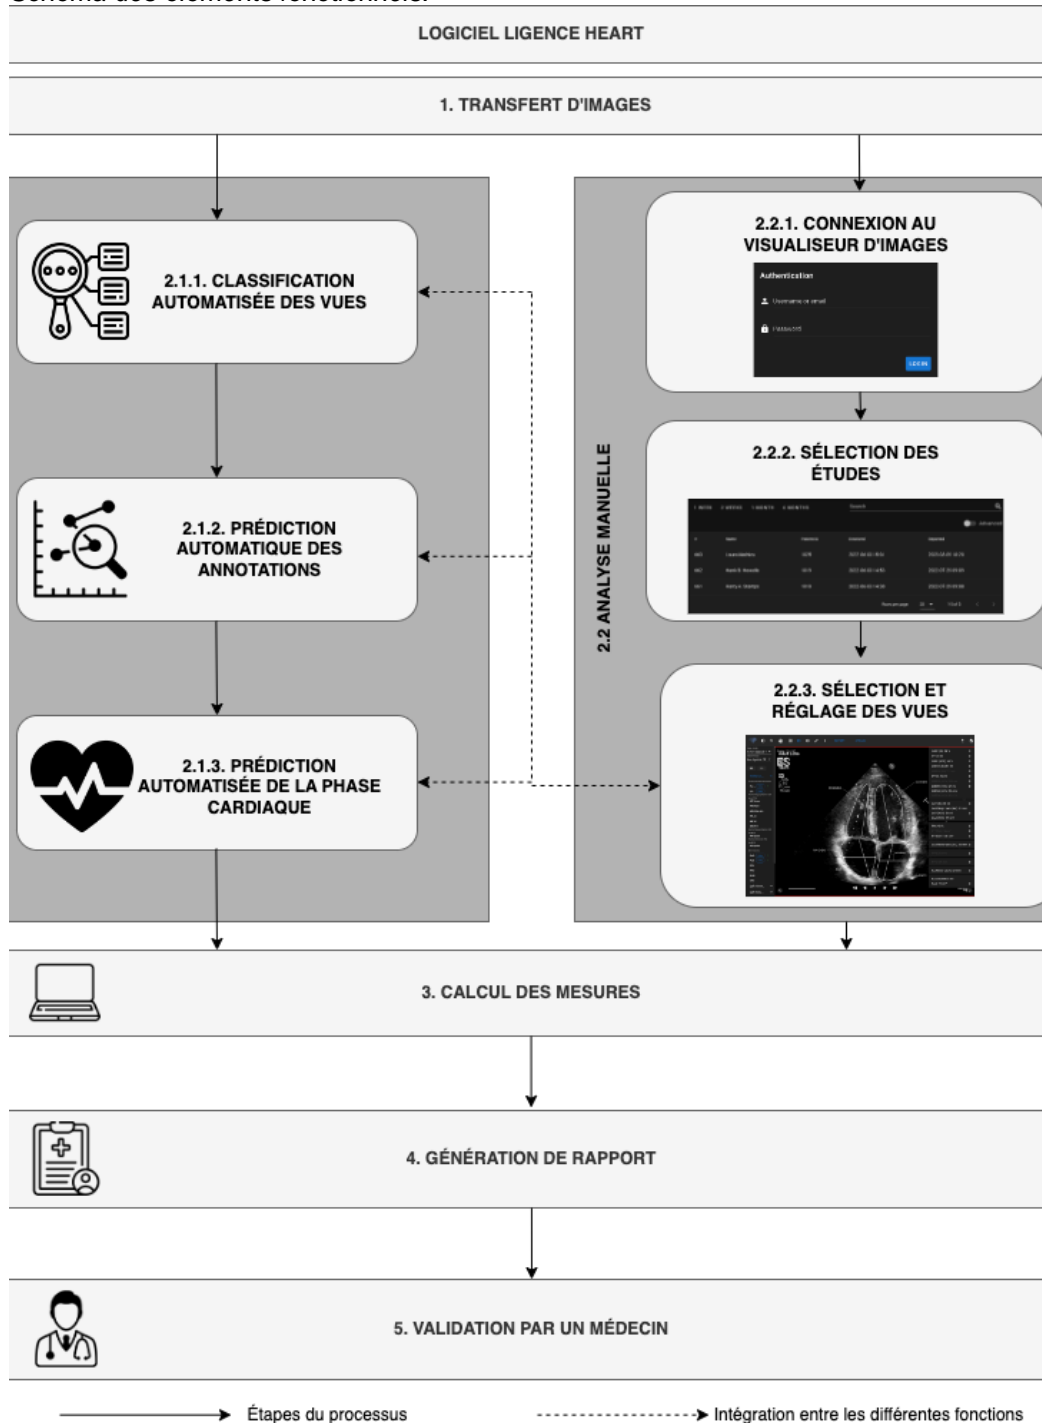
Schéma des éléments fonctionnels:

LOGICIEL LIGENCE HEART

1. TRANSFERT D'IMAGES

2.1.1. CLASSIFICATION AUTOMATISÉE DES VUES

2.1.2. PRÉDICTION AUTOMATIQUE DES ANNOTATIONS

2.1.3. PRÉDICTION AUTOMATISÉE DE LA PHASE CARDIAQUE

2.2 ANALYSE MANUELLE

2.2.1. CONNEXION AU VISUALISEUR D'IMAGES

Authentication

Username or email

Password

LOGIN

2.2.2. SÉLECTION DES ÉTUDES

Search

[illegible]

2.2.3. SÉLECTION ET RÉGLAGE DES VUES

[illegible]

3. CALCUL DES MESURES

4. GÉNÉRATION DE RAPPORT

5. VALIDATION PAR UN MÉDECIN

Étapes du processus

Intégration entre les différentes fonctions